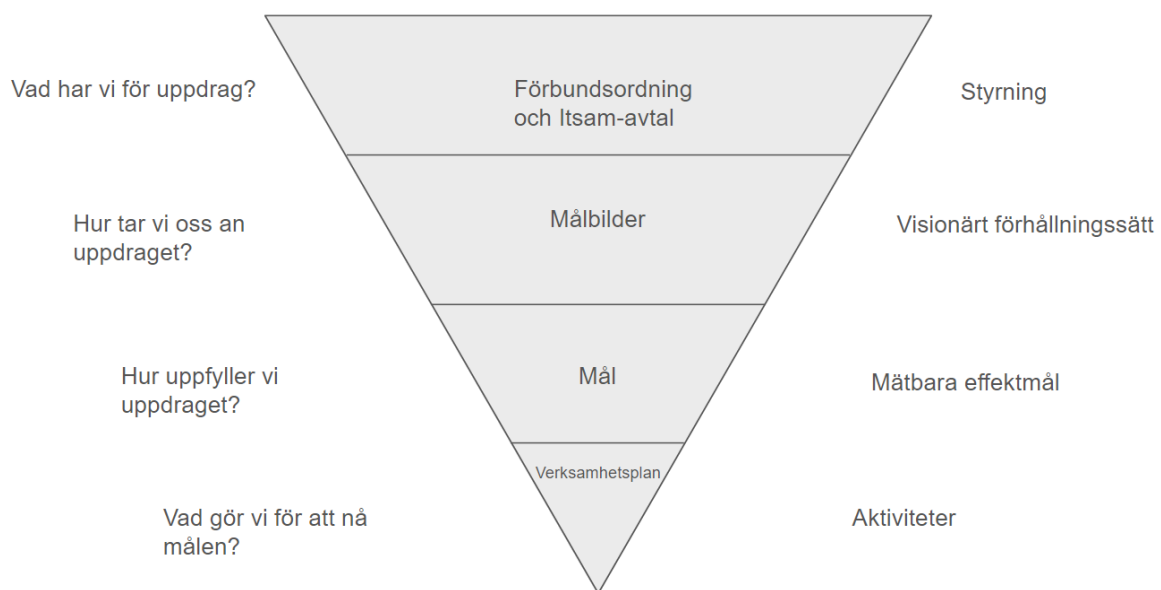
Vad har vi för uppdrag?

Förbundsordning och Itsam-avtal

Styrning

Hur tar vi oss an uppdraget?

Målbilder

Visionärt förhållningssätt

Hur uppfyller vi uppdraget?

Mål

Mätbara effektmål

Verksamhetsplan

Vad gör vi för att nå målen?

Aktiviteter